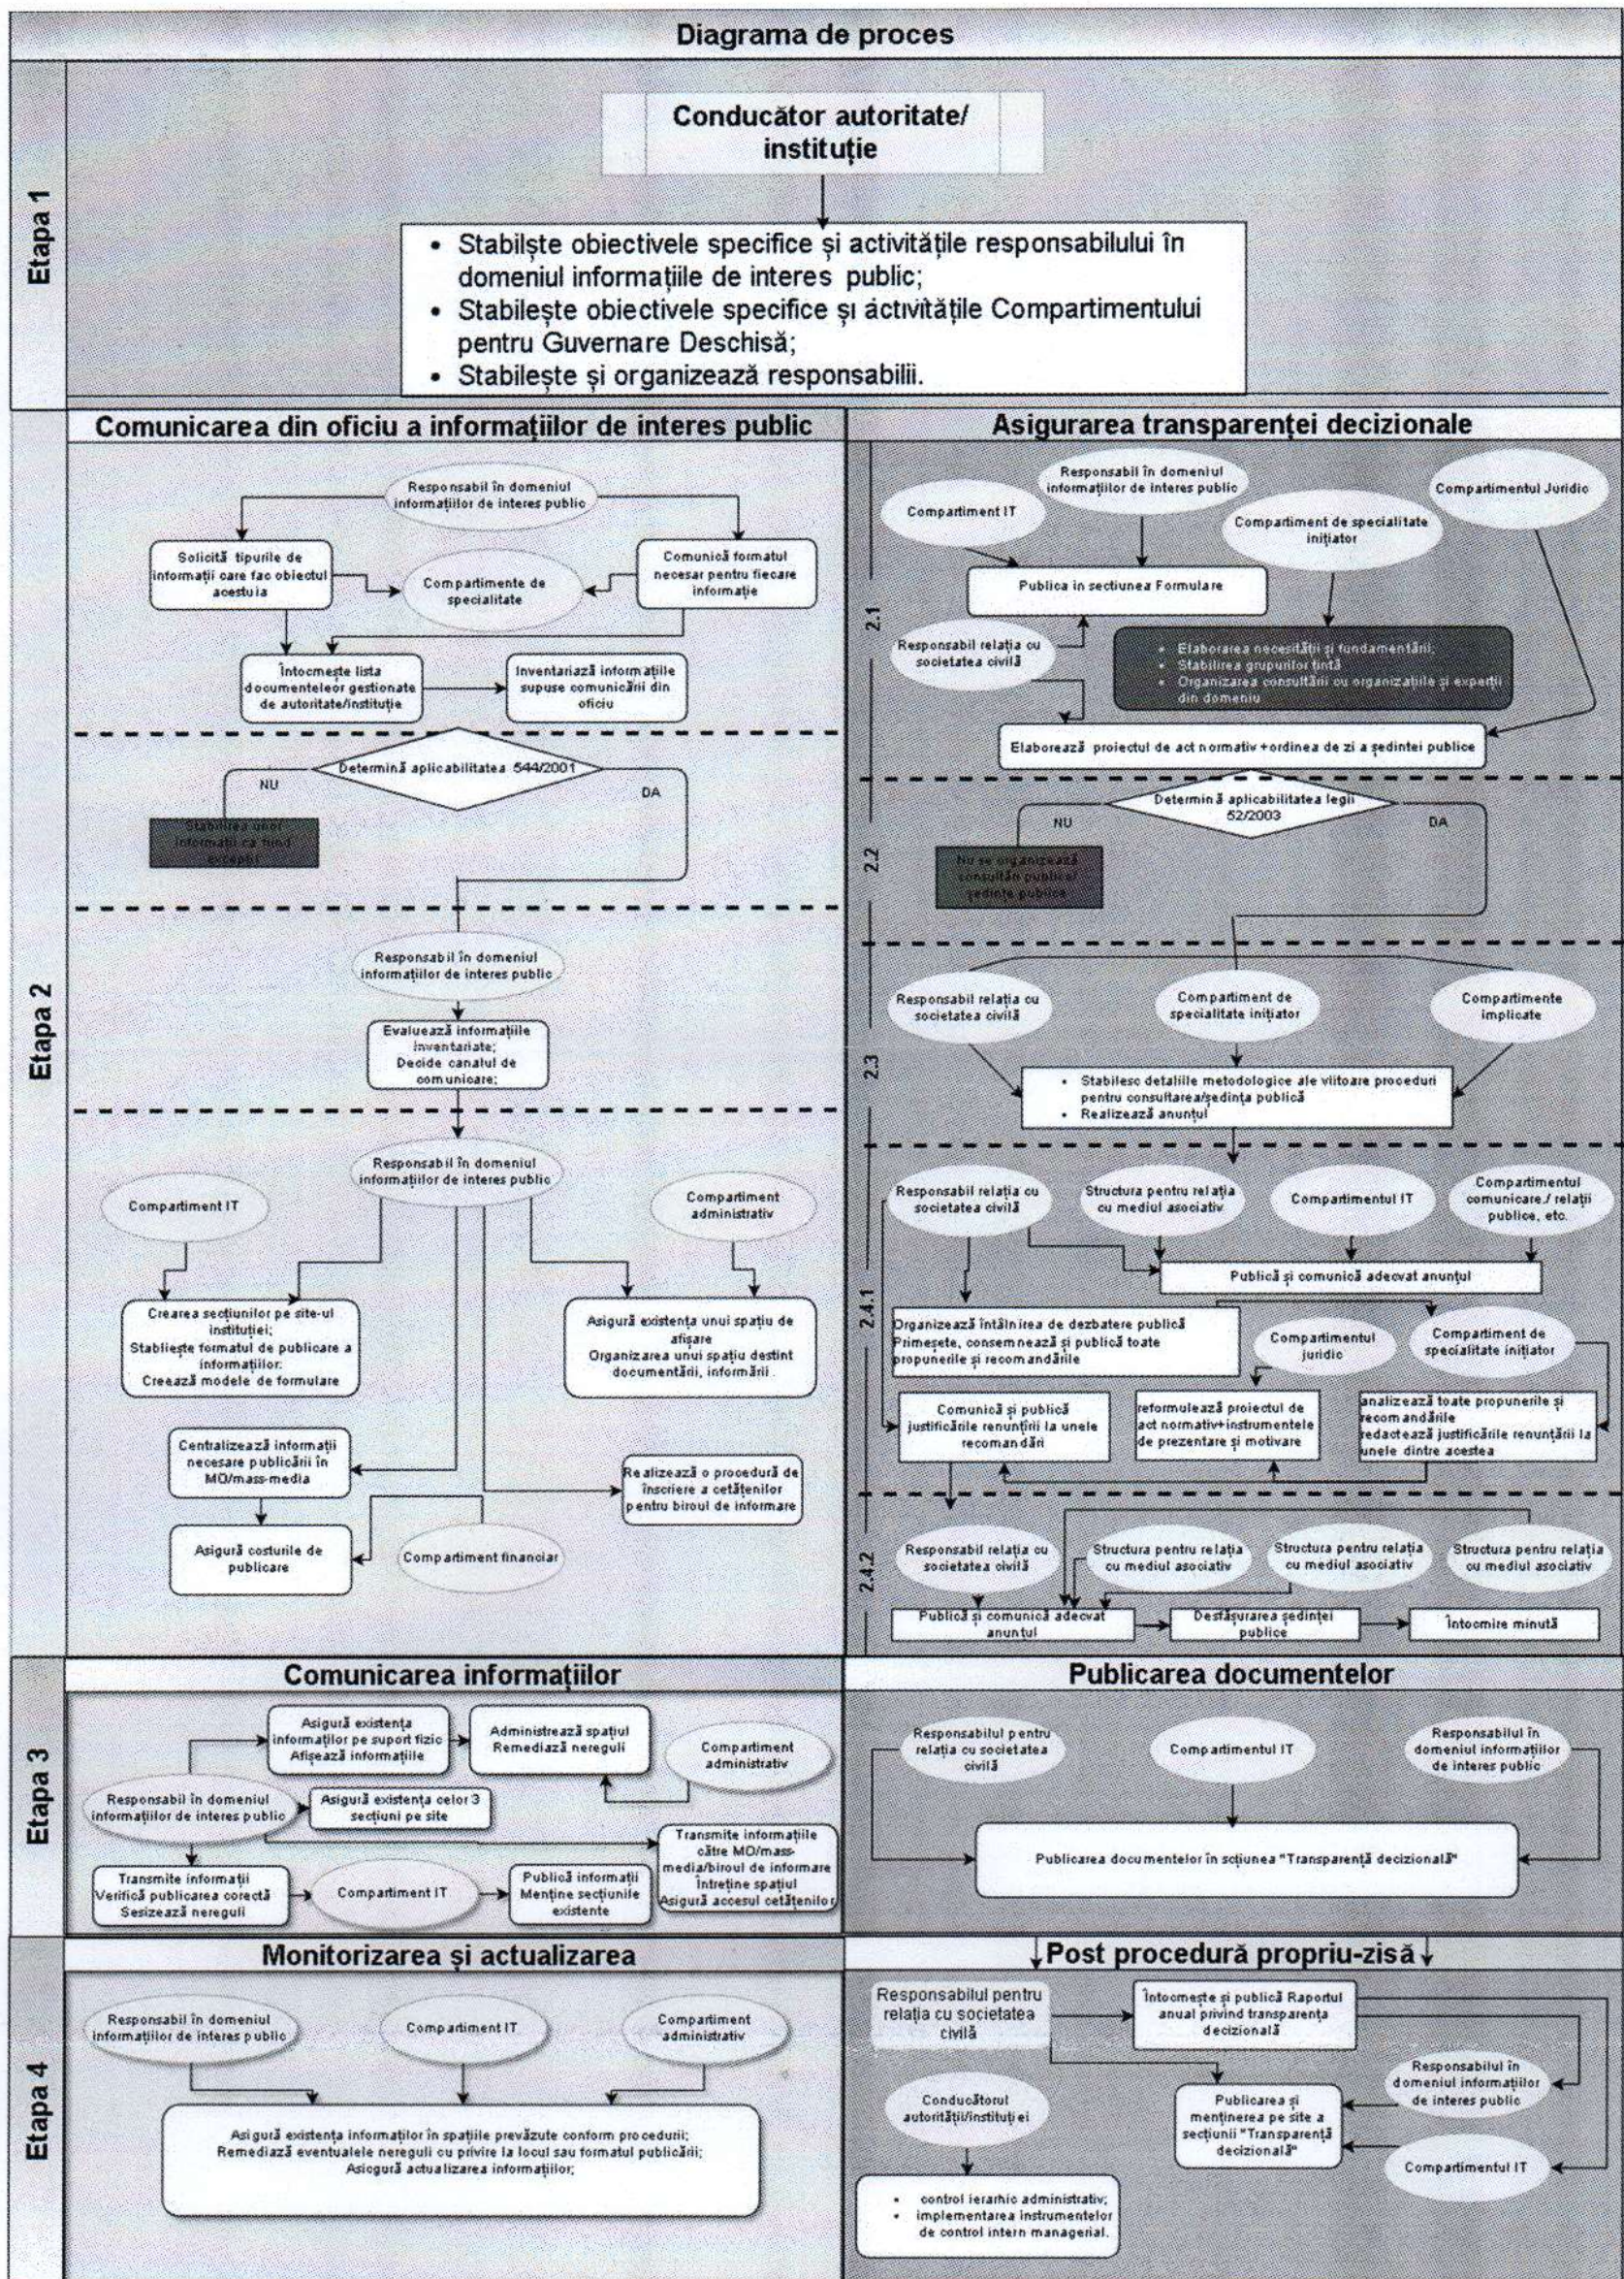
Diagrama de proces

Etapa 1

Conducător autoritate/ instituție

• Stabilște obiectivele specifice și activitățile responsabilului în domeniul informațiile de interes public;
• Stabilește obiectivele specifice și activitățile Compartimentului pentru Guvernare Deschisă;
• Stabilește și organizează responsabilii.

Etapa 2

Comunicarea din oficiu a informațiilor de interes public

Responsabil în domeniul informațiilor de interes public

Solicită tipurile de informații care fac obiectul acestuia

Compartimente de specialitate

Comunică formatul necesar pentru fiecare informație

Întocmește lista documentelor gestionate de autoritate/instituție

Inventariază informațiile supuse comunicării din oficiu

Determină aplicabilitatea 544/2001

NU

DA

Stabilesc acele informații ca fiind exceptate

Responsabil în domeniul informațiilor de interes public

Evaluează informațiile inventariate;
Decide canalul de comunicare;

Responsabil în domeniul informațiilor de interes public

Compartiment IT

Compartiment administrativ

Crearea secțiunilor pe site-ul instituției;
Stabilește formatul de publicare a informațiilor;
Crează modele de formulare

Asigură existența unui spațiu de afișare
Organizarea unui spațiu destinat documentării, informării

Centralizează informații necesare publicării în MO/mass-media

Realizează o procedură de înscriere a cetățenilor pentru biroul de informare

Asigură costurile de publicare

Compartiment financiar

Asigurarea transparenței decizionale

2.1

Responsabil în domeniul informațiilor de interes public

Compartiment IT

Compartiment de specialitate inițiator

Compartimentul Juridic

Publica in secțiunea Formulare

Responsabil relația cu societatea civilă

• Elaborarea necesității și fundamentării;
• Stabilirea grupurilor țintă
• Organizarea consultării cu organizațiile și experții din domeniu

Elaborează proiectul de act normativ +ordinea de zi a ședinței publice

2.2

Determină aplicabilitatea legii 52/2003

NU

DA

Nu se organizează consultări publice/ ședințe publice

2.3

Responsabil relația cu societatea civilă

Compartiment de specialitate inițiator

Compartimente implicate

• Stabilesc detaliile metodologice ale viitoarei proceduri pentru consultare/ședința publică
• Realizează anunțul

2.4.1

Responsabil relația cu societatea civilă

Structura pentru relația cu mediul asociativ

Compartimentul IT

Compartimentul comunicare / relații publice, etc.

Publică și comunică adecvat anunțul

Organizează întâlnirea de dezbatere publică
Primește, consemnează și publică toate propunerile și recomandările

Compartimentul juridic

Compartiment de specialitate inițiator

Comunică și publică justificările renunțării la unele recomandări

reformulează proiectul de act normativ+instrumentele de prezentare și motivare

analizează toate propunerile și recomandările
redactează justificările renunțării la unele dintre acestea

2.4.2

Responsabil relația cu societatea civilă

Structura pentru relația cu mediul asociativ

Structura pentru relația cu mediul asociativ

Structura pentru relația cu mediul asociativ

Publică și comunică adecvat anunțul

Desfășurarea ședinței publice

Întocmire minută

Etapa 3

Comunicarea informațiilor

Asigură existența informațiilor pe suport fizic
Afișează informațiile

Administrează spațiul
Remediază neregulile

Compartiment administrativ

Responsabil în domeniul informațiilor de interes public

Asigură existența celor 3 secțiuni pe site

Transmite informațiile către MO/mass-media/biroul de informare
Întreține spațiul
Asigură accesul cetățenilor

Transmite informații
Verifică publicarea corectă
Sesizează nereguli

Compartiment IT

Publică informații
Menține secțiunile existente

Publicarea documentelor

Responsabilul pentru relația cu societatea civilă

Compartimentul IT

Responsabilul în domeniul informațiilor de interes public

Publicarea documentelor în secțiunea "Transparență decizională"

Etapa 4

Monitorizarea și actualizarea

Responsabil în domeniul informațiilor de interes public

Compartiment IT

Compartiment administrativ

Asigură existența informațiilor în spațiile prevăzute conform procedurii;
Remediază eventualele nereguli cu privire la locul sau formatul publicării;
Asigură actualizarea informațiilor;

Post procedură propriu-zisă

Responsabilul pentru relația cu societatea civilă

Întocmește și publică Raportul anual privind transparența decizională

Responsabilul în domeniul informațiilor de interes public

Conducătorul autorității/instituției

Publicarea și menținerea pe site a secțiunii "Transparență decizională"

Compartimentul IT

• control ierarhic administrativ;
• implementarea instrumentelor de control intern managerial.